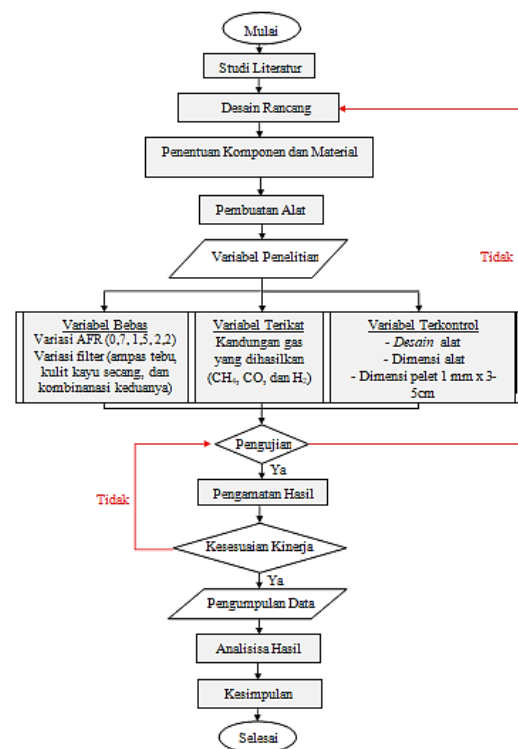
Mulai

Studi Literatur

Desain Rancang

Penentuan Komponen dan Material

Pembuatan Alat

Variabel Penelitian

Tidak

Variabel Bebas
Variasi AFR (0,7, 1,5, 2,2)
Variasi filter (ampas tebu, kulit kayu secang, dan kombinanasi keduanya)

Variabel Terikat
Kandungan gas yang dihasilkan ($CH_4$, CO, dan $H_2$)

Variabel Terkontrol
- *Desain* alat
- Dimensi alat
- Dimensi pelet 1 mm x 3-5cm

Pengujian

Ya

Tidak

Pengamatan Hasil

Kesesuaian Kinerja

Ya

Pengumpulan Data

Analisisa Hasil

Kesimpulan

Selesai